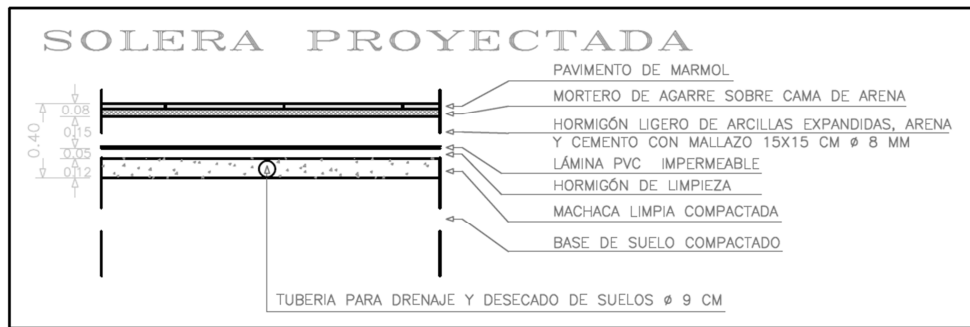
SOLERA PROYECTADA

0.40
0.08
0.15
0.05
0.12

PAVIMENTO DE MARMOL
MORTERO DE AGARRE SOBRE CAMA DE ARENA
HORMIGÓN LIGERO DE ARCILLAS EXPANDIDAS, ARENA Y CEMENTO CON MALLAZO 15X15 CM ø 8 MM
LÁMINA PVC IMPERMEABLE
HORMIGÓN DE LIMPIEZA
MACHACA LIMPIA COMPACTADA
BASE DE SUELO COMPACTADO

TUBERIA PARA DRENAJE Y DESECADO DE SUELOS ø 9 CM